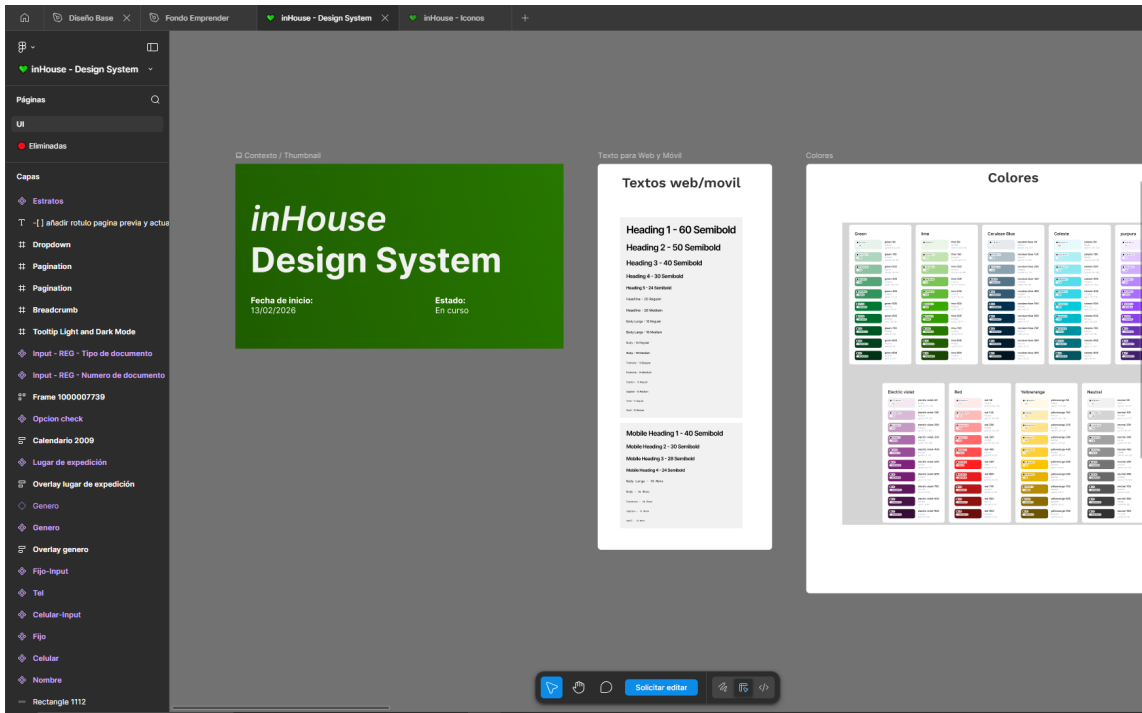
Diseño Base
Fondo Emprender
inHouse - Design System
inHouse - Iconos

inHouse - Design System

Páginas
UI
Eliminadas

Capas
Estratos
-[ ] añadir rotulo pagina previa y actua
Dropdown
Pagination
Pagination
Breadcrumb
Tooltip Light and Dark Mode
Input - REG - Tipo de documento
Input - REG - Numero de documento
Frame 1000007739
Opcion check
Calendario 2009
Lugar de expedición
Overlay lugar de expedición
Genero
Genero
Overlay genero
Fijo-Input
Tel
Celular-Input
Fijo
Celular
Nombre
Rectangle 1112

Contexto / Thumbnail

inHouse
Design System

Fecha de inicio:
13/02/2026

Estado:
En curso

Texto para Web y Móvil

Textos web/movil

Heading 1 - 60 Semibold
Heading 2 - 50 Semibold
Heading 3 - 40 Semibold
Heading 4 - 30 Semibold
Heading 5 - 24 Semibold
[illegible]

Mobile Heading 1 - 40 Semibold
Mobile Heading 2 - 30 Semibold
Mobile Heading 3 - 28 Semibold
Mobile Heading 4 - 24 Semibold
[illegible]

Colores

Colores

Green
lima
Cerulean Blue
Celeste
purpura
Electric violet
Red
Yellowrange
Neutral
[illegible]

Solicitar editar